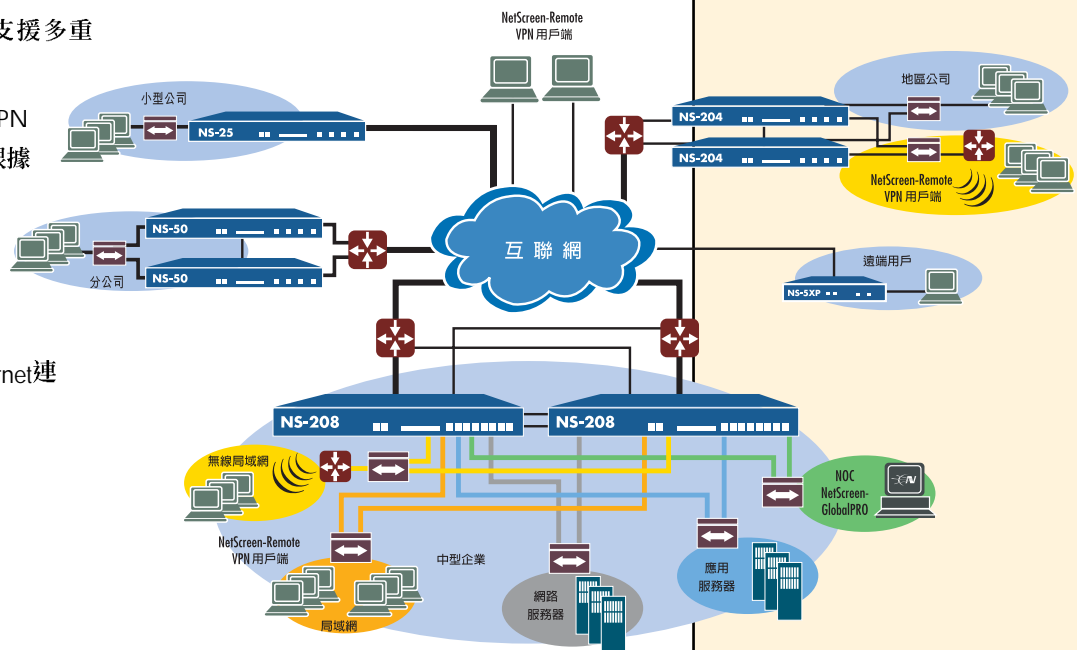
支援多重

PN

據

rnet連

NetScreen-Remote VPN 用戶端

小型公司

NS-25

NS-204

NS-204

地區公司

NetScreen-Remote VPN 用戶端

NS-50

NS-50

分公司

互聯網

遠端用戶

NS-5XP

NS-208

NS-208

無線局域網

NOC NetScreen-GlobalPRO

NetScreen-Remote VPN 用戶端

中型企業

應用服務器

網路服務器

局域網